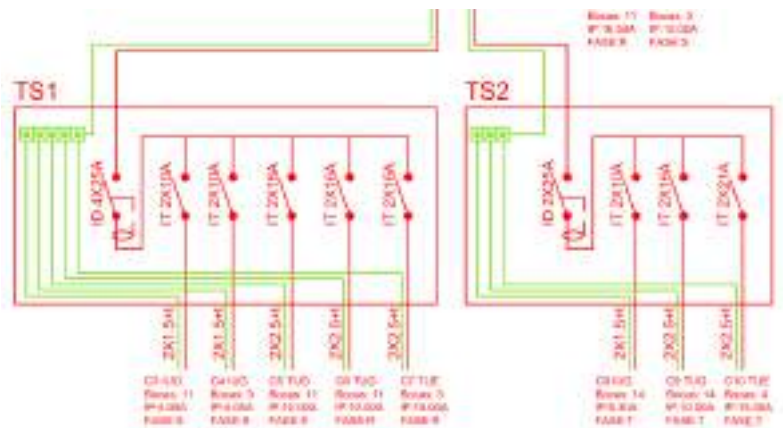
Bocas: 11
IP: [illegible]
FASE: R

Bocas: 3
IP: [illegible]
FASE: S

TS1

ID 4X25A

IT 2X10A

IT 2X10A

IT 2X16A

IT 2X16A

IT 2X16A

2X1.5mm

2X1.5mm

2X2.5mm

2X2.5mm

2X2.5mm

C3 IUG
Bocas: 11
IP: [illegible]
FASE: S

C4 IUG
Bocas: 3
IP: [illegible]
FASE: R

C5 TUG
Bocas: 11
IP: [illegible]
FASE: R

C6 TUG
Bocas: 11
IP: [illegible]
FASE: R

C7 TUE
Bocas: 3
IP: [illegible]
FASE: R

TS2

ID 2X25A

IT 2X10A

IT 2X16A

IT 2X21A

2X1.5mm

2X2.5mm

2X2.5mm

C8 IUG
Bocas: 14
IP: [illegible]
FASE: T

C9 TUG
Bocas: 14
IP: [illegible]
FASE: T

C10 TUE
Bocas: 4
IP: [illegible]
FASE: T